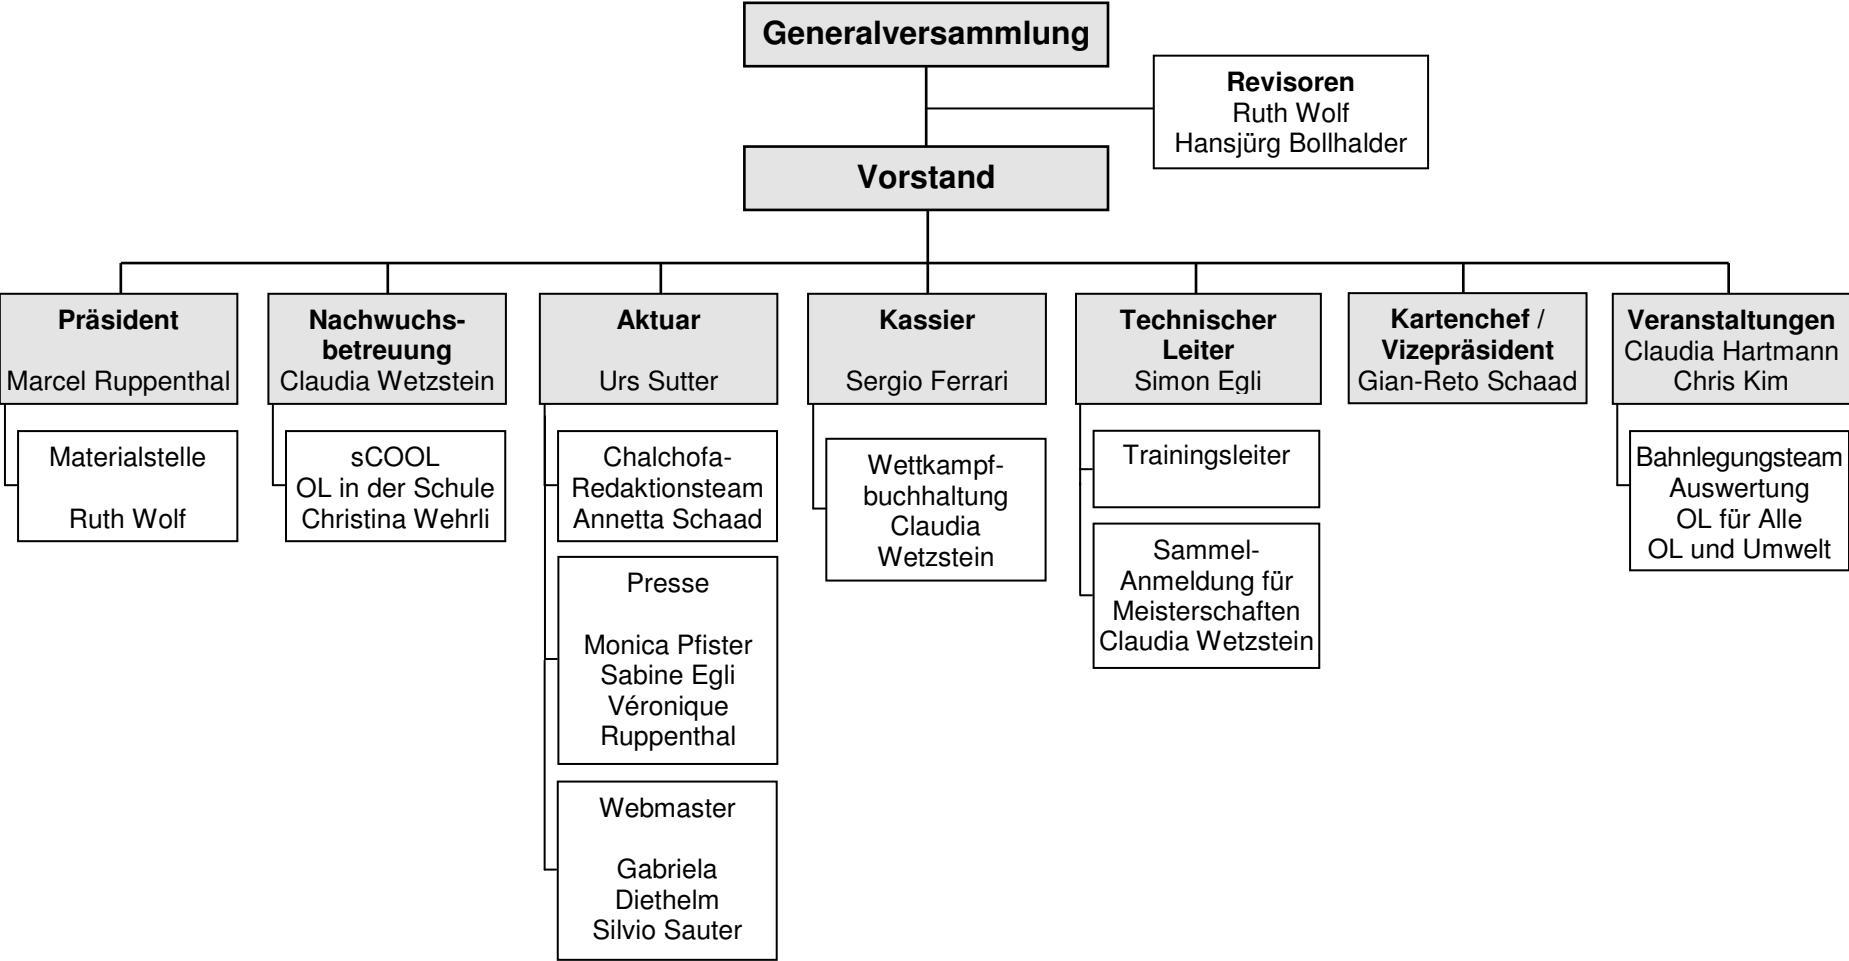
Generalversammlung

Revisoren
Ruth Wolf
Hansjürg Bollhalder

Vorstand

Präsident
Marcel Ruppenthal

Materialstelle
Ruth Wolf

Nachwuchsbetreuung
Claudia Wetzstein

sCOOL
OL in der Schule
Christina Wehrli

Aktuar
Urs Sutter

Chalchofa-Redaktionsteam
Annetta Schaad

Presse
Monica Pfister
Sabine Egli
Véronique Ruppenthal

Webmaster
Gabriela Diethelm
Silvio Sauter

Kassier
Sergio Ferrari

Wettkampfbuchhaltung
Claudia Wetzstein

Technischer Leiter
Simon Egli

Trainingsleiter

Sammel-Anmeldung für Meisterschaften
Claudia Wetzstein

Kartenchef / Vizepräsident
Gian-Reto Schaad

Veranstaltungen
Claudia Hartmann
Chris Kim

Bahnlegungsteam
Auswertung
OL für Alle
OL und Umwelt